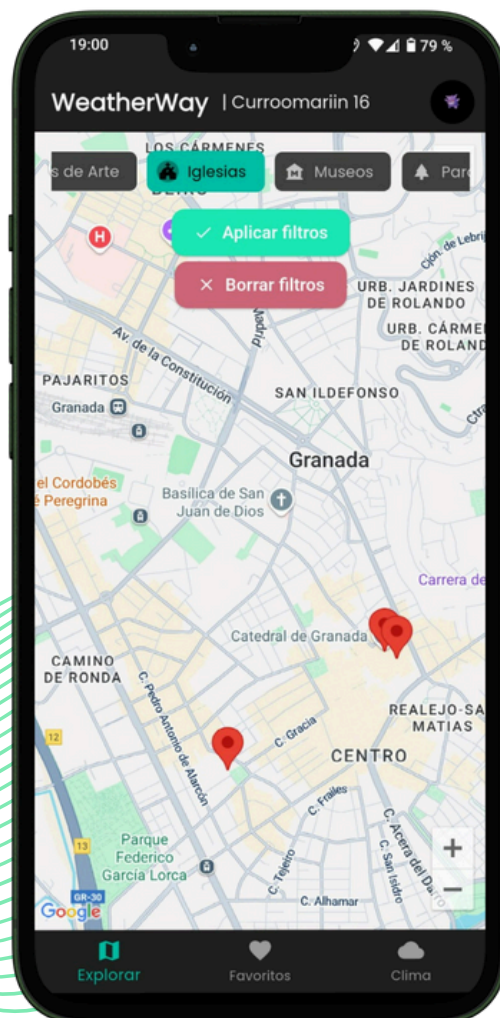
19:00
79 %

WeatherWay | Curroomariin 16

s de Arte
Iglesias
Museos
Par

LOS CÁRMENES
BEIRO

Aplicar filtros
Borrar filtros

H

Cjón. de Lebrij
URB. JARDINES DE ROLANDO
URB. CÁRMEN DE ROLAND

Madrid
Av. de la Constitución

PAJARITOS
Granada
SAN ILDEFONSO
Ctra

Granada

el Cordobés
e Peregrina
Basílica de San Juan de Dios

Carrera de

Catedral de Granada

CAMINO DE RONDA
C. Pedro Antonio de Alarcón
C. Gracia
REALEJO-SA MATIAS
CENTRO

12
C. Frailes
C. Acera del Darro
C. San Isidro

Parque Federico García Lorca
13
GR-30
C. Tejeiro
C. Alhamar

+
−

Google

Explorar
Favoritos
Clima